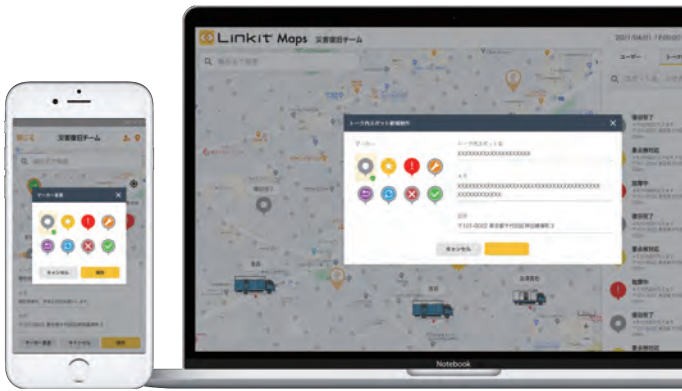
Linkit Maps 災害復旧チーム

2021/06/01 17:00:00

ユーザー

トーク

トーク内スポット新規制作

マーカー

トーク内スポット名

XXXXXXXXXXXXXXXXXXXXXX

メモ

XXXXXXXXXXXXXXXXXXXXXXXXXXXXXXXXXXXXXXXXXXXXXXXXXXXX

住所

〒101-0052 東京都千代田区神田小川町3

キャンセル

復旧完了

要点検対応

故障中

復旧完了

要点検対応

復旧完了

要点検対応

故障中

要点検対応

閉じる

災害復旧チーム

マーカー変更

キャンセル

決定

〒101-0052 東京都千代田区神田小川町3

マーカー変更

キャンセル

決定

Notebook